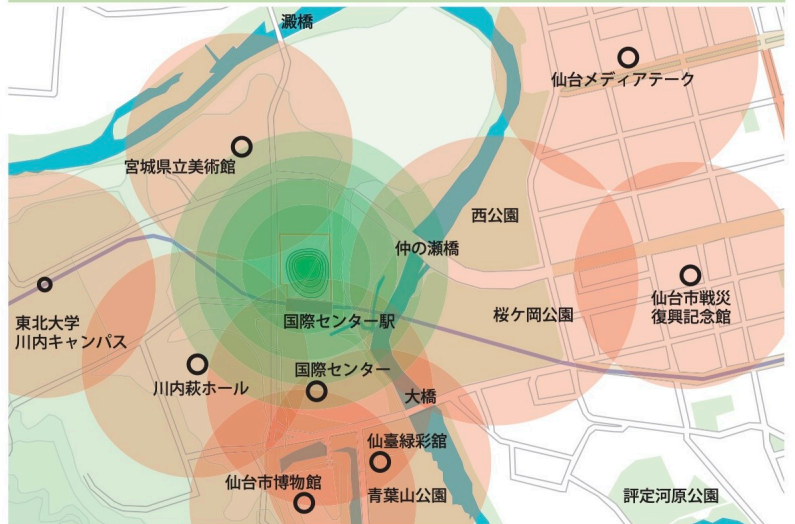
瀬橋

仙台メディアテーク

宮城県立美術館

西公園

仲の瀬橋

仙台市戦災
復興記念館

東北大学
川内キャンパス

国際センター駅

桜ケ岡公園

川内萩ホール

国際センター

大橋

仙臺緑彩館

仙台市博物館

青葉山公園

評定河原公園